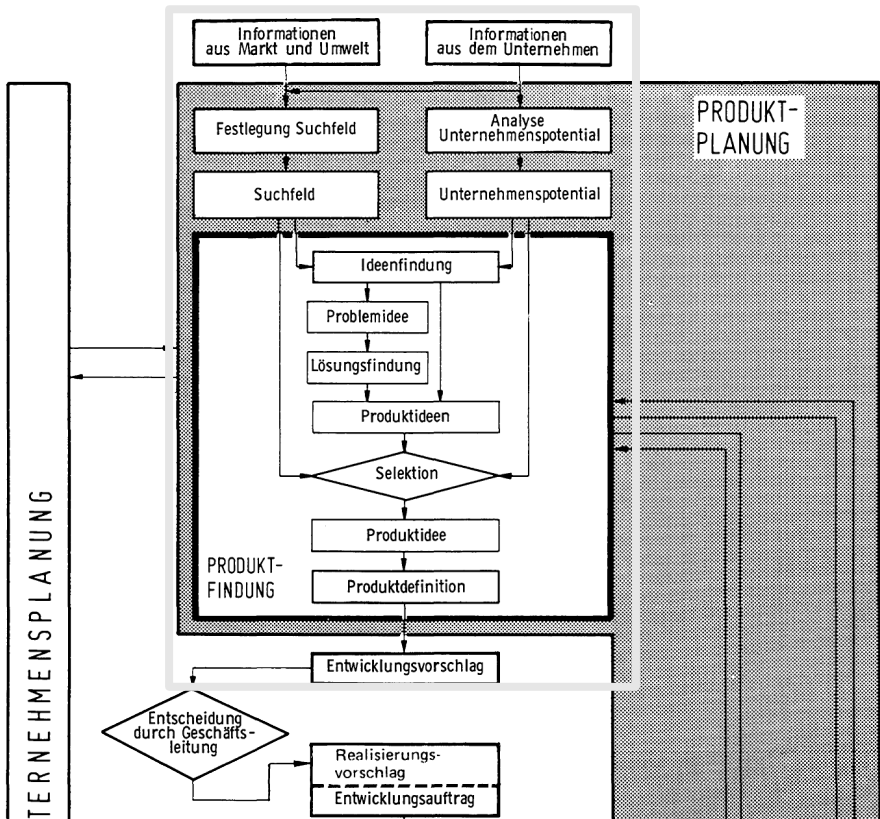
Informationen aus Markt und Umwelt

Informationen aus dem Unternehmen

PRODUKT-PLANUNG

Festlegung Suchfeld

Analyse Unternehmenspotential

Suchfeld

Unternehmenspotential

Ideenfindung

Problemidee

Lösungsfindung

Produktideen

Selektion

Produktidee

PRODUKT-FINDUNG

Produktdefinition

Entwicklungsvorschlag

Entscheidung durch Geschäftsleitung

Realisierungsvorschlag

Entwicklungsauftrag

TERNEHMENSPLANUNG